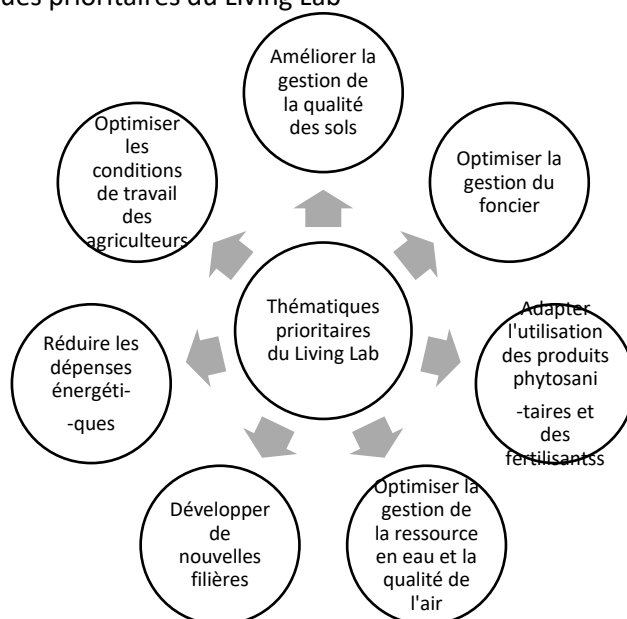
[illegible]des prioritaires du Living Lab

Améliorer la gestion de la qualité des sols

Optimiser la gestion du foncier

Adapter l'utilisation des produits phytosani -taires et des fertilisantss

Optimiser la gestion de la ressource en eau et la qualité de l'air

Développer de nouvelles filières

Réduire les dépenses énergéti- -ques

Optimiser les conditions de travail des agriculteurs

Thématiques prioritaires du Living Lab